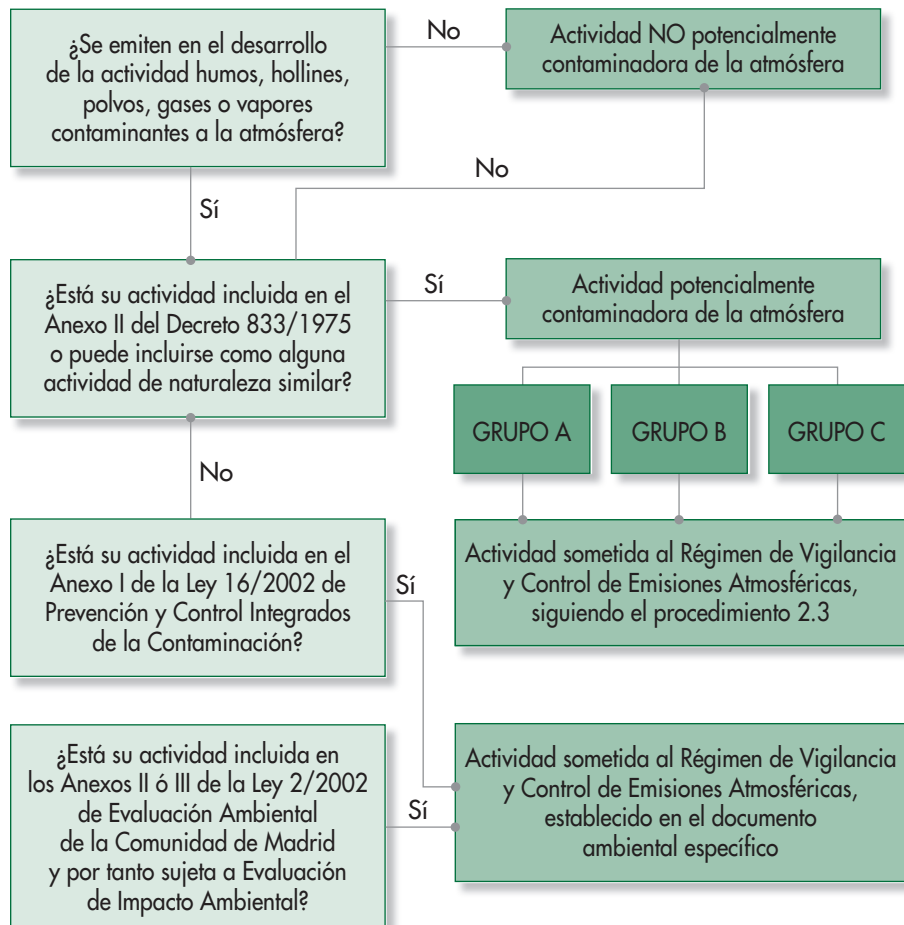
¿Se emiten en el desarrollo de la actividad humos, hollines, polvos, gases o vapores contaminantes a la atmósfera?

No

Actividad NO potencialmente contaminadora de la atmósfera

No

Sí

¿Está su actividad incluida en el Anexo II del Decreto 833/1975 o puede incluirse como alguna actividad de naturaleza similar?

Sí

Actividad potencialmente contaminadora de la atmósfera

GRUPO A

GRUPO B

GRUPO C

No

Actividad sometida al Régimen de Vigilancia y Control de Emisiones Atmosféricas, siguiendo el procedimiento 2.3

¿Está su actividad incluida en el Anexo I de la Ley 16/2002 de Prevención y Control Integrados de la Contaminación?

Sí

¿Está su actividad incluida en los Anexos II ó III de la Ley 2/2002 de Evaluación Ambiental de la Comunidad de Madrid y por tanto sujeta a Evaluación de Impacto Ambiental?

Sí

Actividad sometida al Régimen de Vigilancia y Control de Emisiones Atmosféricas, establecido en el documento ambiental específico